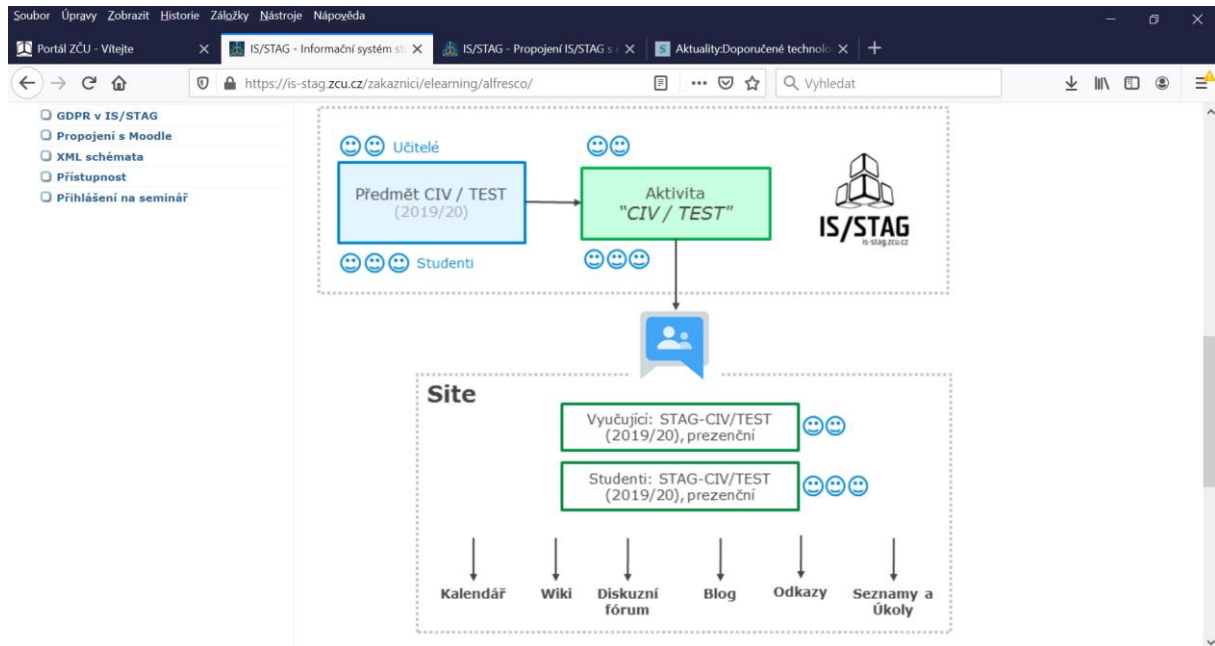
Soubor Úpravy Zobrazit Historie Záložky Nástroje Nápověda

Portál ZČU - Vítejte
IS/STAG - Informační systém st
IS/STAG - Propojení IS/STAG s
Aktuality:Doporučené technolo

https://is-stag.zcu.cz/zakaznici/elearning/alfresco/

Vyhledat

GDPR v IS/STAG
Propojení s Moodle
XML schémata
Přístupnost
Přihlášení na seminář

Učitelé

Předmět CIV / TEST (2019/20)

Aktivita "CIV / TEST"

Studenti

IS/STAG
is-stag.zcu.cz

Site

Vyučující: STAG-CIV/TEST (2019/20), prezenční

Studenti: STAG-CIV/TEST (2019/20), prezenční

Kalendář

Wiki

Diskuzní fórum

Blog

Odkazy

Seznamy a Úkoly